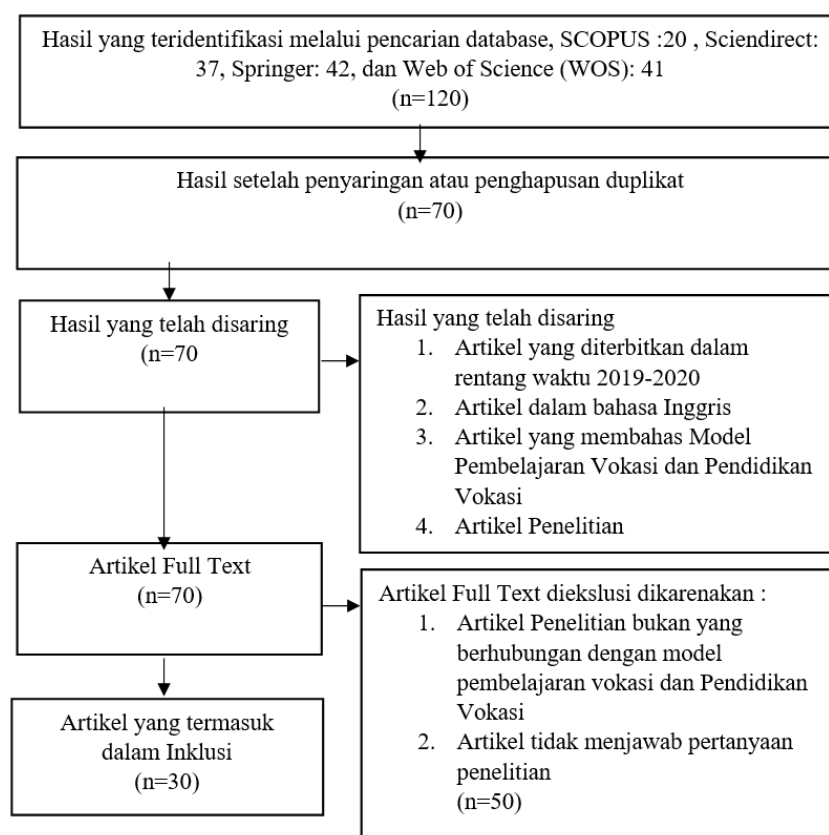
Hasil yang teridentifikasi melalui pencarian database, SCOPUS :20 , Sciendirect: 37, Springer: 42, dan Web of Science (WOS): 41
(n=120)

Hasil setelah penyaringan atau penghapusan duplikat
(n=70)

Hasil yang telah disaring
(n=70

Hasil yang telah disaring
1. Artikel yang diterbitkan dalam rentang waktu 2019-2020
2. Artikel dalam bahasa Inggris
3. Artikel yang membahas Model Pembelajaran Vokasi dan Pendidikan Vokasi
4. Artikel Penelitian

Artikel Full Text
(n=70)

Artikel Full Text diekslusi dikarenakan :
1. Artikel Penelitian bukan yang berhubungan dengan model pembelajaran vokasi dan Pendidikan Vokasi
2. Artikel tidak menjawab pertanyaan penelitian
(n=50)

Artikel yang termasuk dalam Inklusi
(n=30)